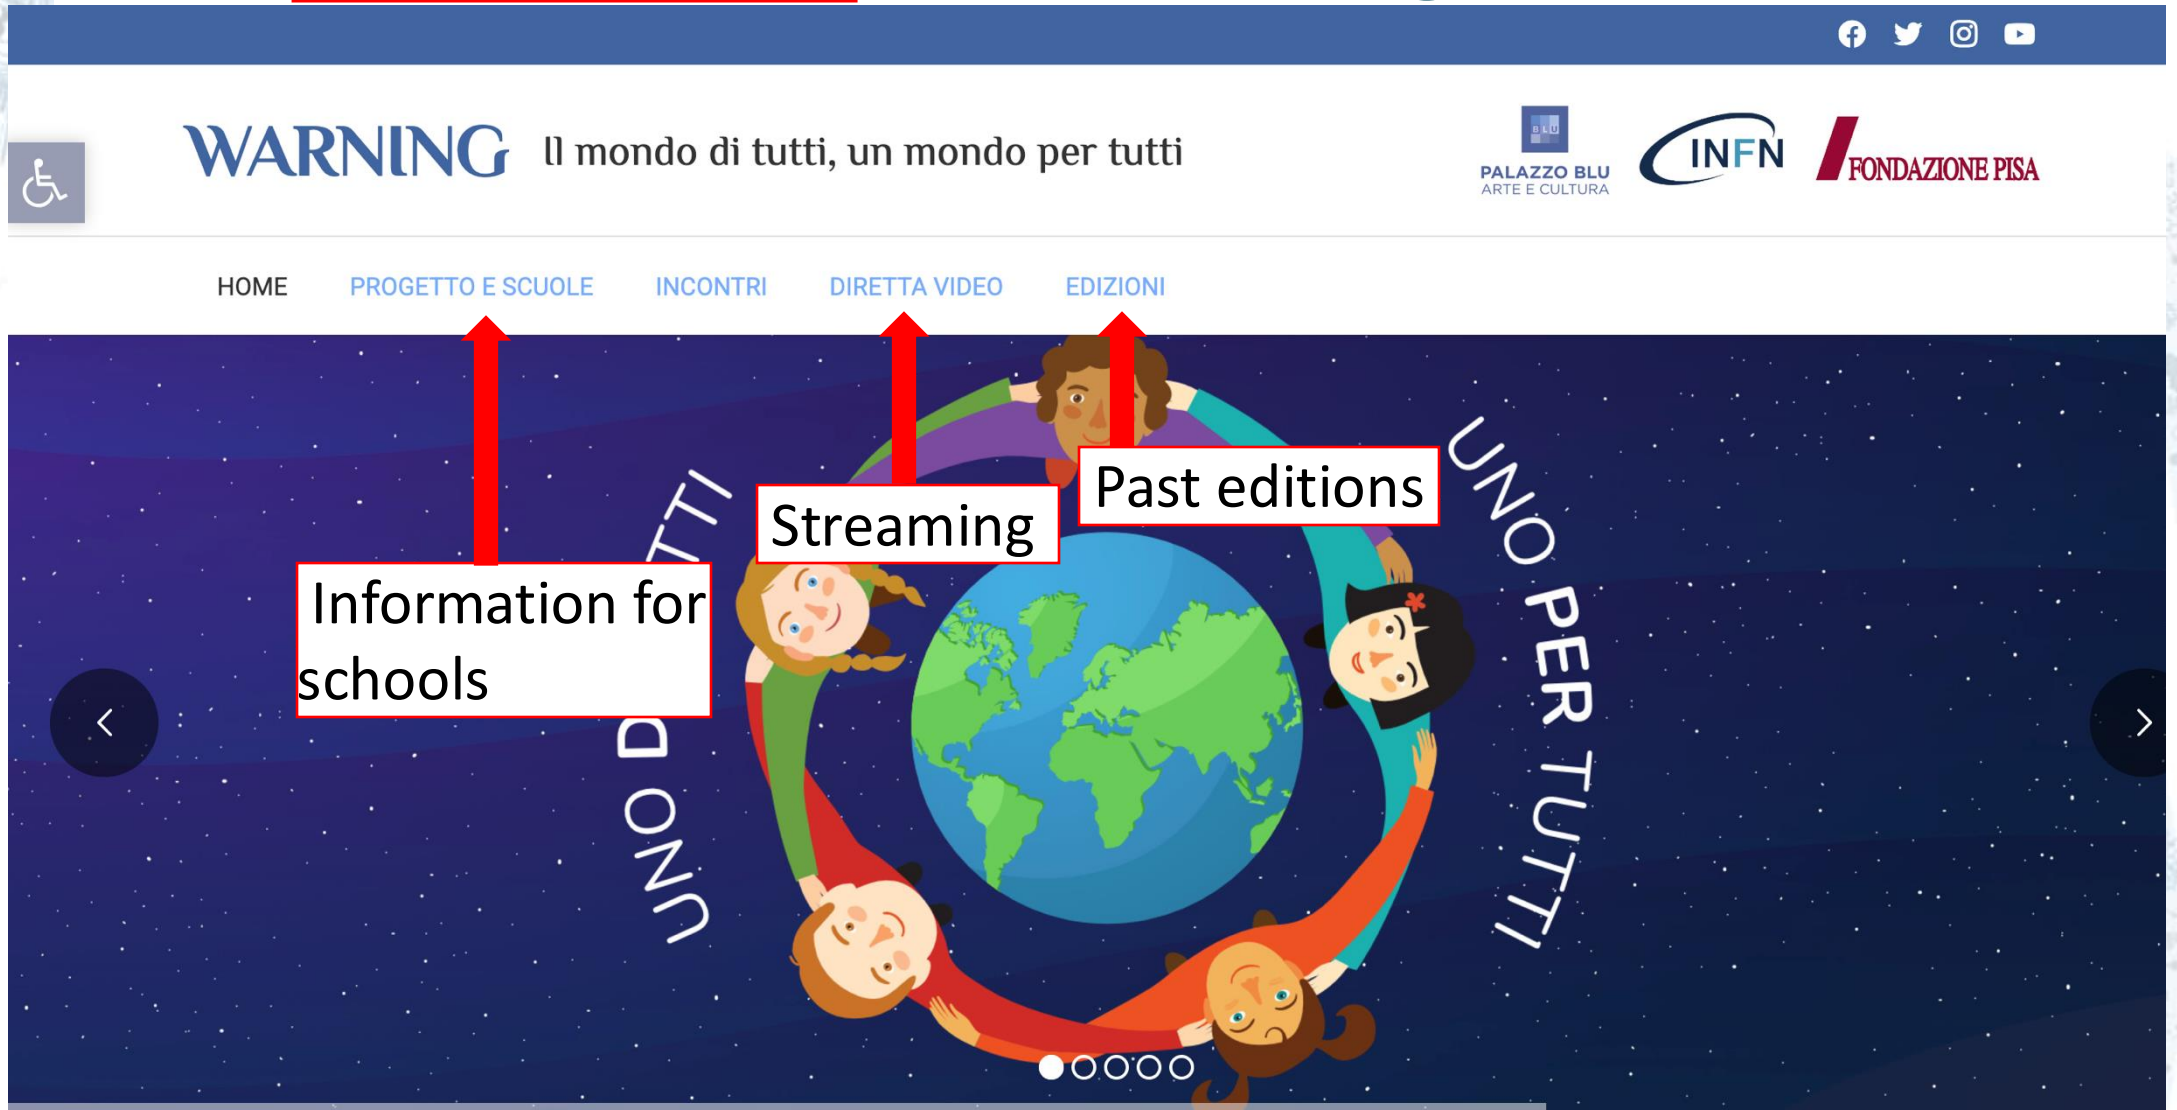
WARNING Il mondo di tutti, un mondo per tutti

PALAZZO BLU ARTE E CULTURA

INFN

FONDAZIONE PISA

HOME PROGETTO E SCUOLE INCONTRI DIRETTA VIDEO EDIZIONI

UNO DI TUTTI

UNO PER TUTTI

Information for schools

Streaming

Past editions